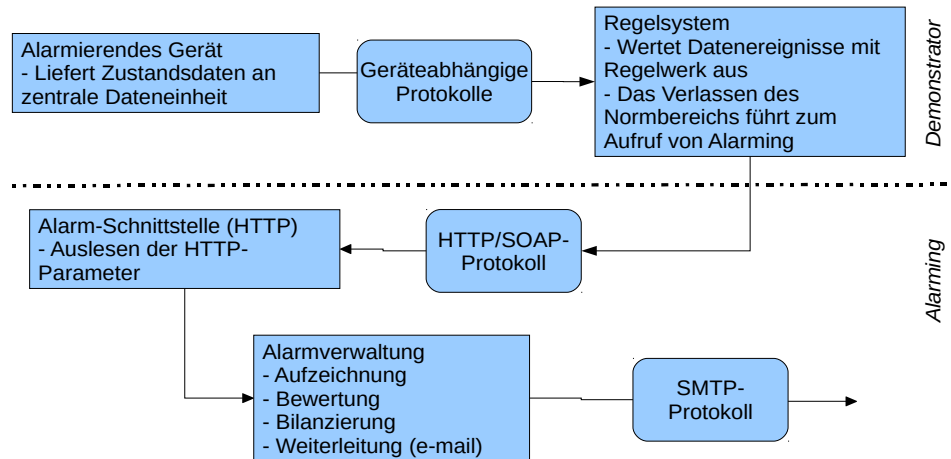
Alarmierendes Gerät
- Liefert Zustandsdaten an zentrale Dateneinheit

Geräteabhängige Protokolle

Regelsystem
- Wertet Datenereignisse mit Regelwerk aus
- Das Verlassen des Normbereichs führt zum Aufruf von Alarming

Demonstrator

Alarm-Schnittstelle (HTTP)
- Auslesen der HTTP-Parameter

HTTP/SOAP-Protokoll

Alarming

Alarmverwaltung
- Aufzeichnung
- Bewertung
- Bilanzierung
- Weiterleitung (e-mail)

SMTP-Protokoll